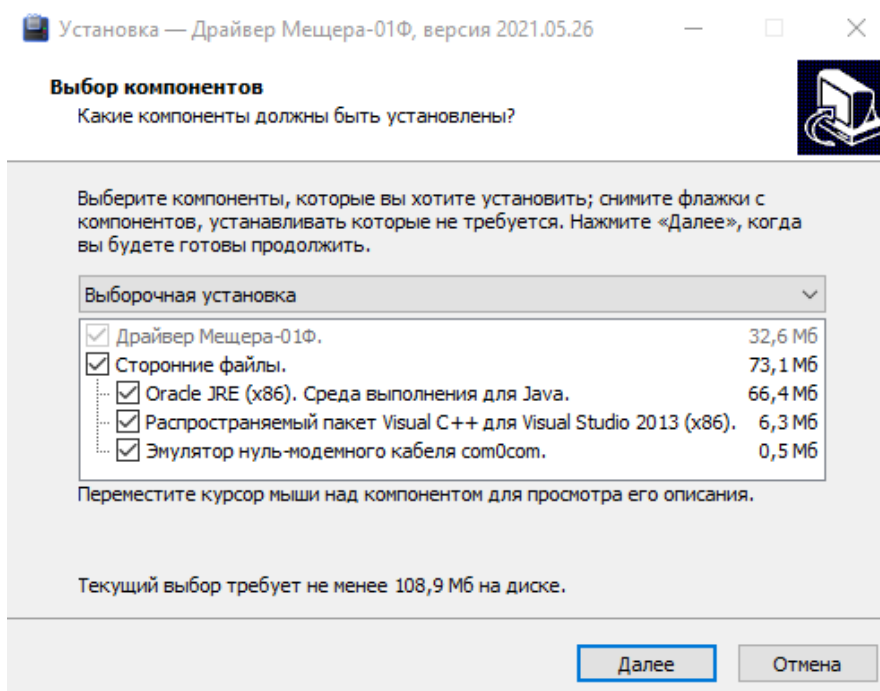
Установка — Драйвер Мещера-01Ф, версия 2021.05.26

Выбор компонентов
Какие компоненты должны быть установлены?

Выберите компоненты, которые вы хотите установить; снимите флажки с компонентов, устанавливать которые не требуется. Нажмите «Далее», когда вы будете готовы продолжить.

Выборочная установка

| | |
|---|---|
| Драйвер Мещера-01Ф. | 32,6 Мб |
| Сторонние файлы. | 73,1 Мб |
| Oracle JRE (x86). Среда выполнения для Java. | 66,4 Мб |
| Распространяемый пакет Visual C++ для Visual Studio 2013 (x86). | 6,3 Мб |
| Эмулятор нуль-модемного кабеля com0com. | 0,5 Мб |

Переместите курсор мыши над компонентом для просмотра его описания.

Текущий выбор требует не менее 108,9 Мб на диске.

Далее
Отмена